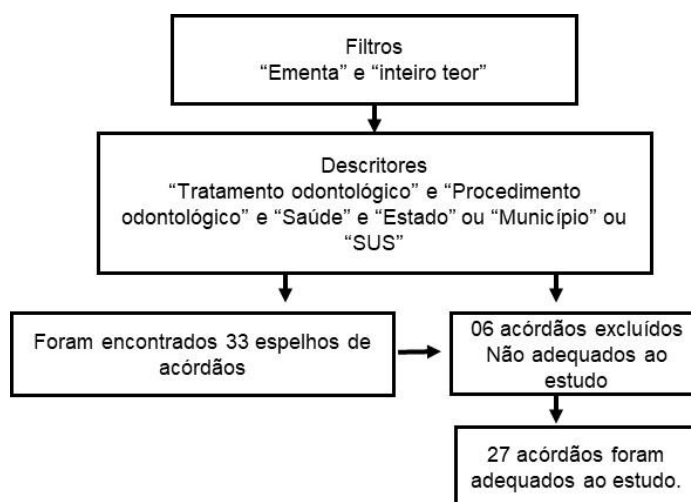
Filtros
“Ementa” e “inteiro teor”

Descritores
“Tratamento odontológico” e “Procedimento odontológico” e “Saúde” e “Estado” ou “Município” ou “SUS”

Foram encontrados 33 espelhos de acórdãos

06 acórdãos excluídos
Não adequados ao estudo

27 acórdãos foram adequados ao estudo.